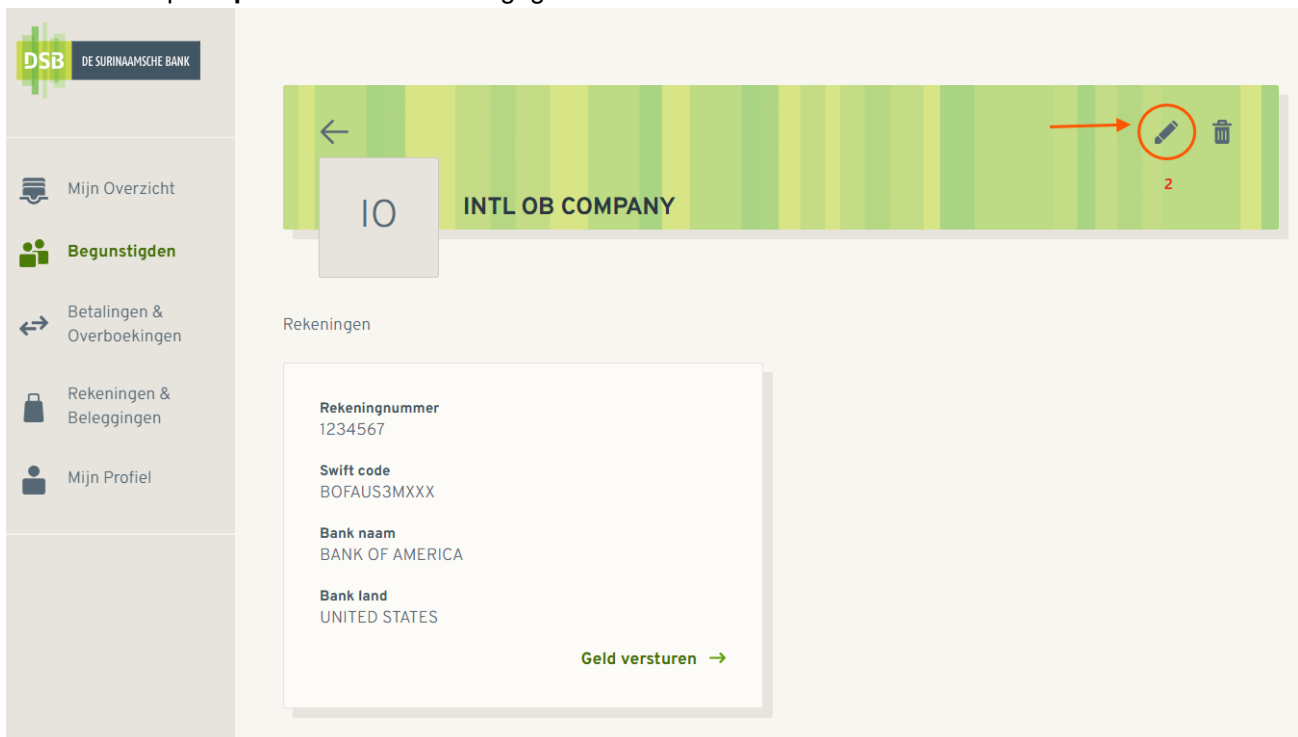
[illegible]

DSB DE SURINAAMSCHE BANK

Mijn Overzicht

Begunstigden

Betalingen & Overboekingen

Rekeningen & Beleggingen

Mijn Profiel

2

IO

INTL OB COMPANY

Rekeningen

Rekeningnummer
1234567

Swift code
BOFAUS3MXXX

Bank naam
BANK OF AMERICA

Bank land
UNITED STATES

Geld versturen →